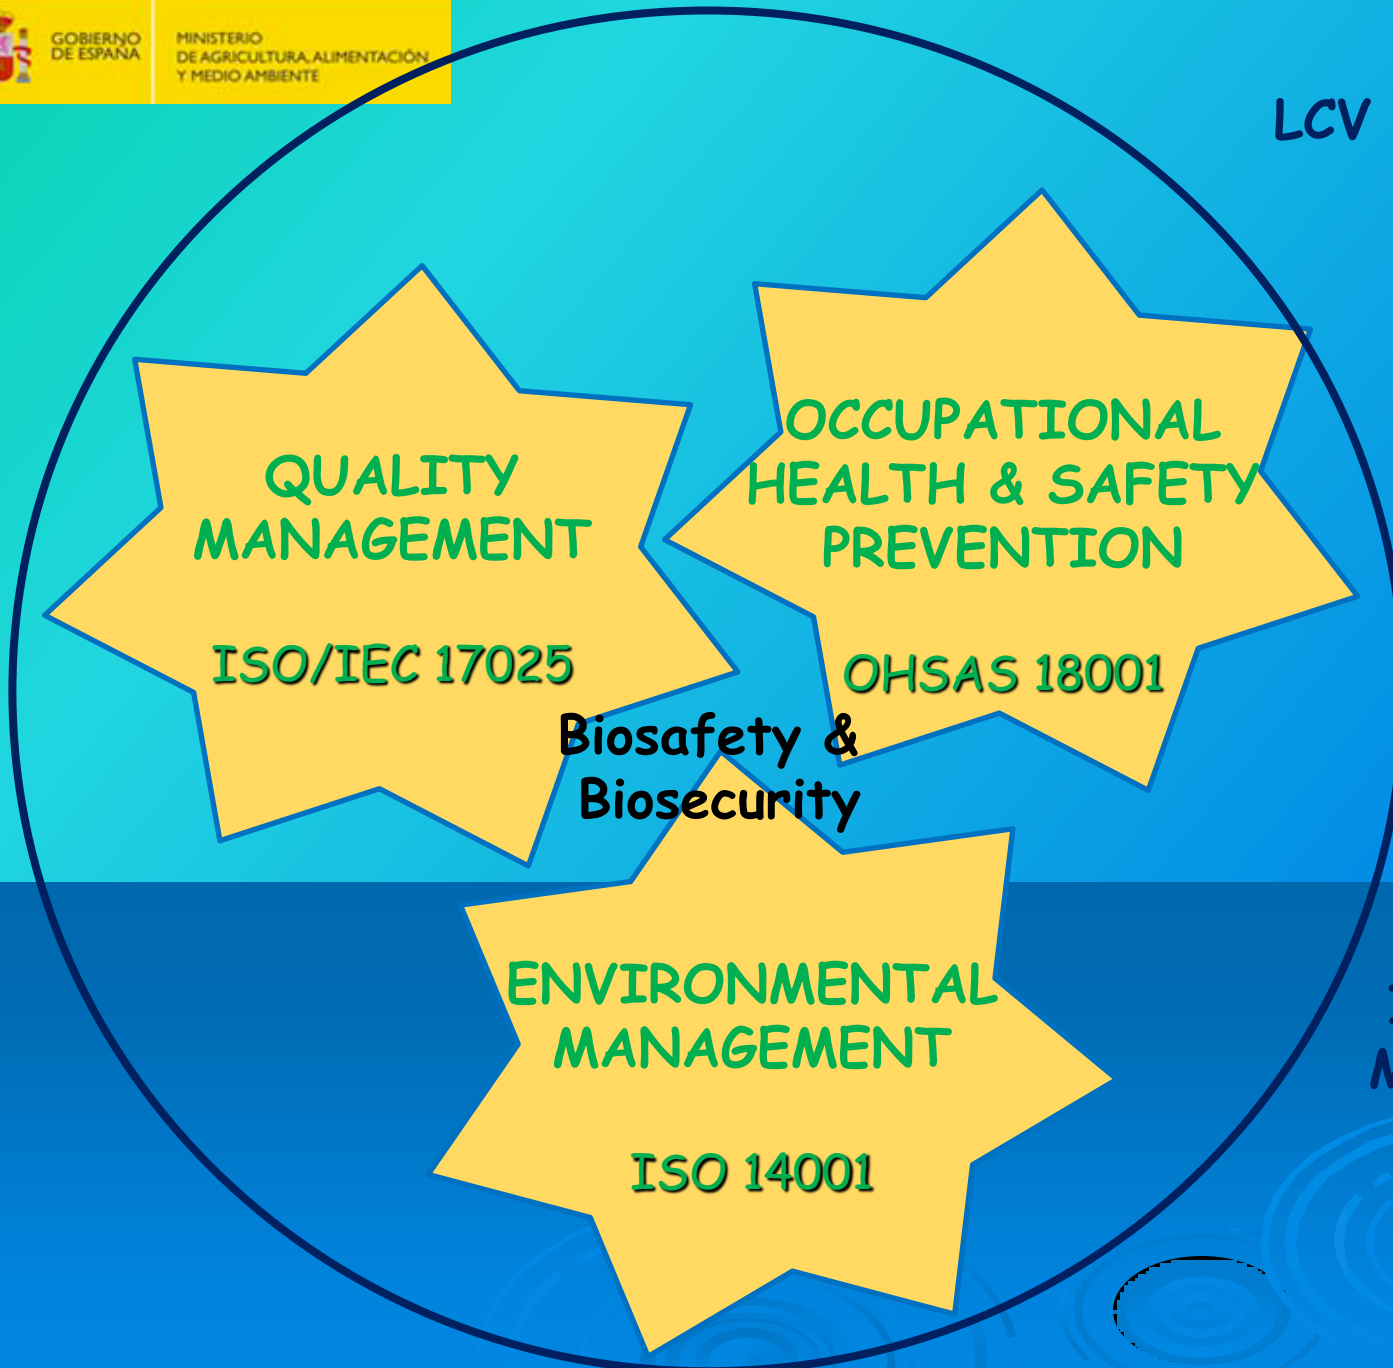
GOBIERNO DE ESPAÑA

MINISTERIO DE AGRICULTURA, ALIMENTACIÓN Y MEDIO AMBIENTE

LCV

QUALITY MANAGEMENT

ISO/IEC 17025

OCCUPATIONAL HEALTH & SAFETY PREVENTION

OHSAS 18001

Biosafety & Biosecurity

ENVIRONMENTAL MANAGEMENT

ISO 14001

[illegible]